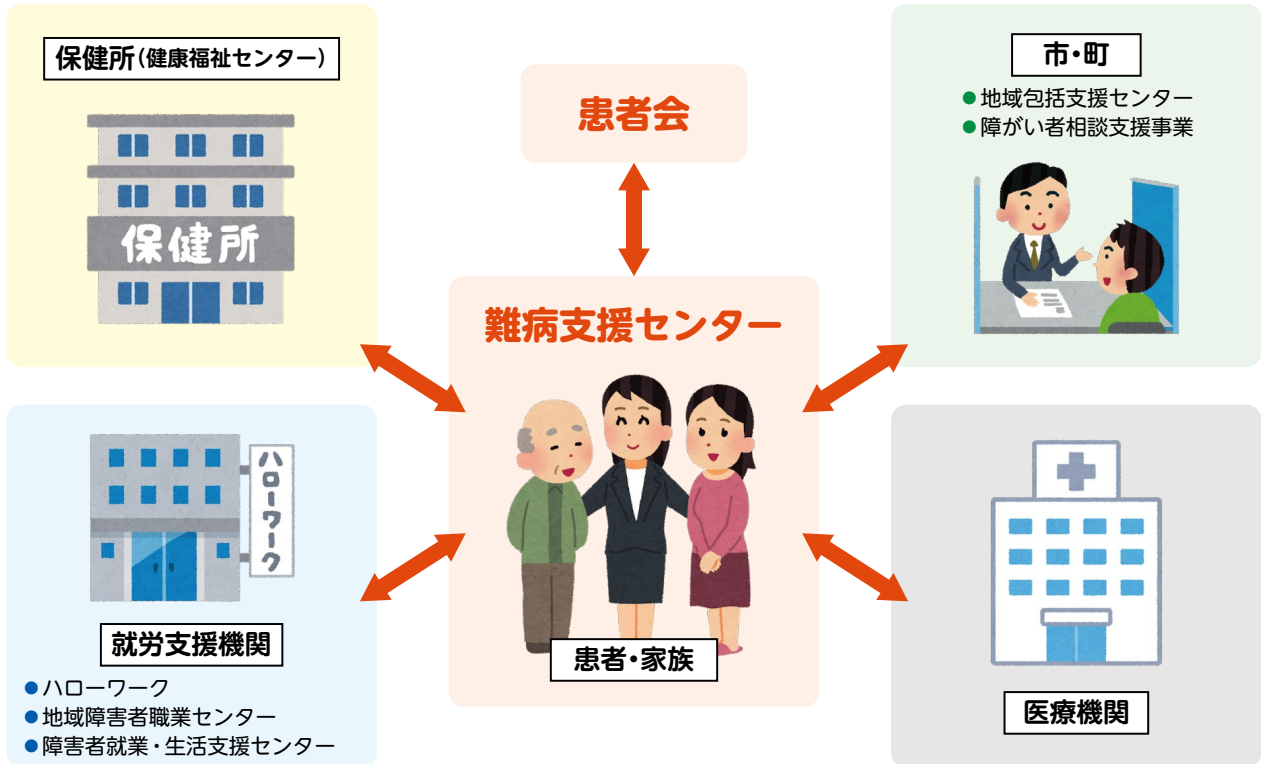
保健所(健康福祉センター)

保健所

患者会

市・町

● 地域包括支援センター
● 障がい者相談支援事業

難病支援センター

ハローワーク

患者・家族

就労支援機関

● ハローワーク
● 地域障害者職業センター
● 障害者就業・生活支援センター

医療機関